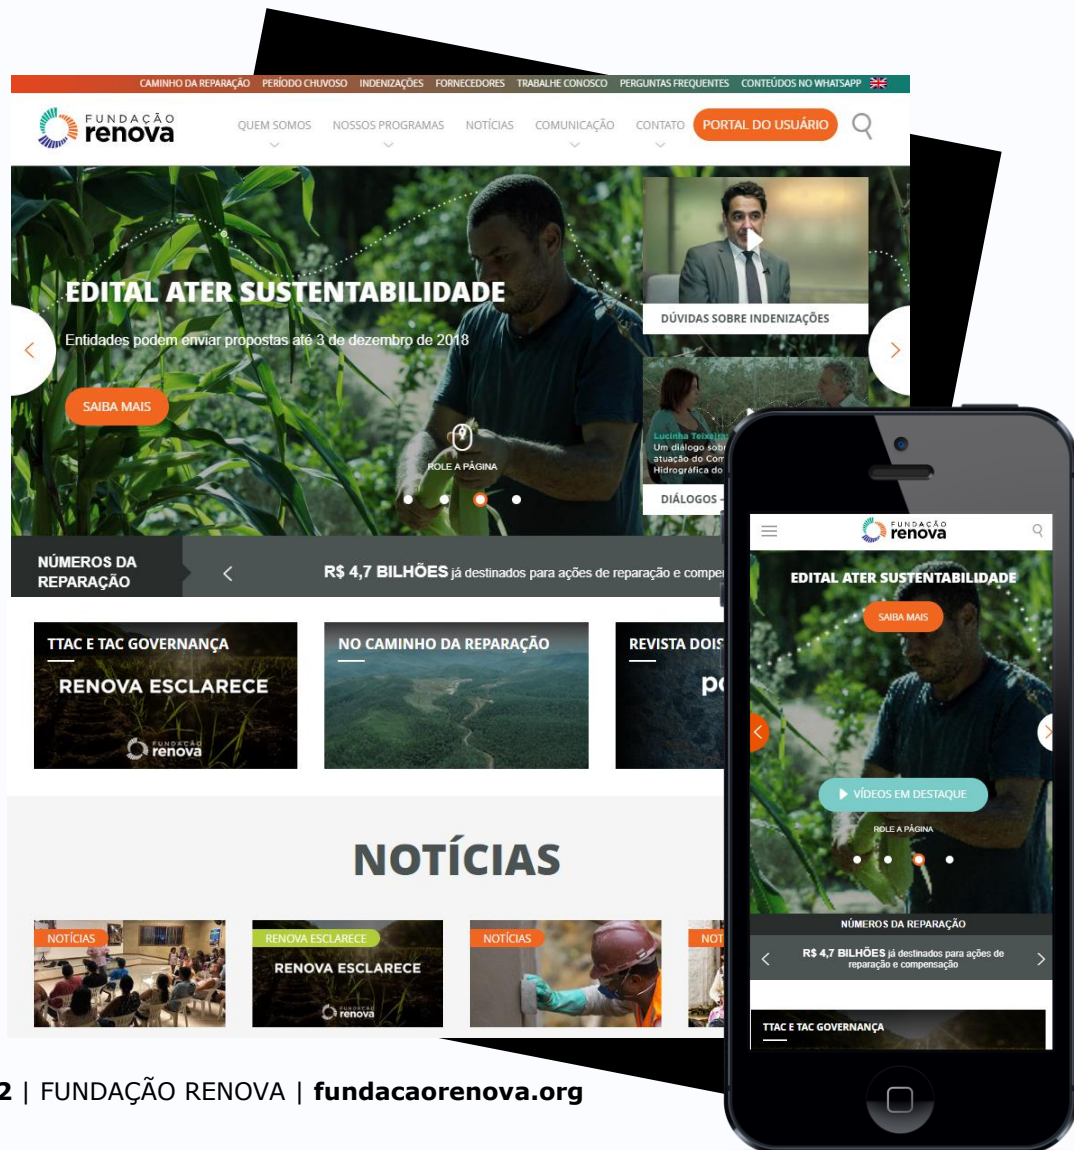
CAMINHO DA REPARAÇÃO PERÍODO CHUVOSO INDENIZAÇÕES FORNECEDORES TRABALHE CONOSCO PERGUNTAS FREQUENTES CONTEÚDOS NO WHATSAPP

FUNDAÇÃO renova

QUEM SOMOS NOSSOS PROGRAMAS NOTÍCIAS COMUNICAÇÃO CONTATO PORTAL DO USUÁRIO

EDITAL ATER SUSTENTABILIDADE

Entidades podem enviar propostas até 3 de dezembro de 2018

SAIBA MAIS

ROLE A PÁGINA

DÚVIDAS SOBRE INDENIZAÇÕES

Lucinha Teixeira
Um diálogo sobr
atuação do Com
Hidrográfica do

DIÁLOGOS

NÚMEROS DA REPARAÇÃO

R$ 4,7 BILHÕES já destinados para ações de reparação e compe

TTAC E TAC GOVERNANÇA
RENOVA ESCLARECE
FUNDAÇÃO renova

NO CAMINHO DA REPARAÇÃO

REVISTA DOIS
pc

NOTÍCIAS

NOTÍCIAS

RENOVA ESCLARECE
RENOVA ESCLARECE
FUNDAÇÃO renova

NOTÍCIAS

NOT

FUNDAÇÃO renova

EDITAL ATER SUSTENTABILIDADE

SAIBA MAIS

VÍDEOS EM DESTAQUE

ROLE A PÁGINA

NÚMEROS DA REPARAÇÃO

R$ 4,7 BILHÕES já destinados para ações de reparação e compensação

TTAC E TAC GOVERNANÇA

2 | FUNDAÇÃO RENOVA | fundacaorenova.org